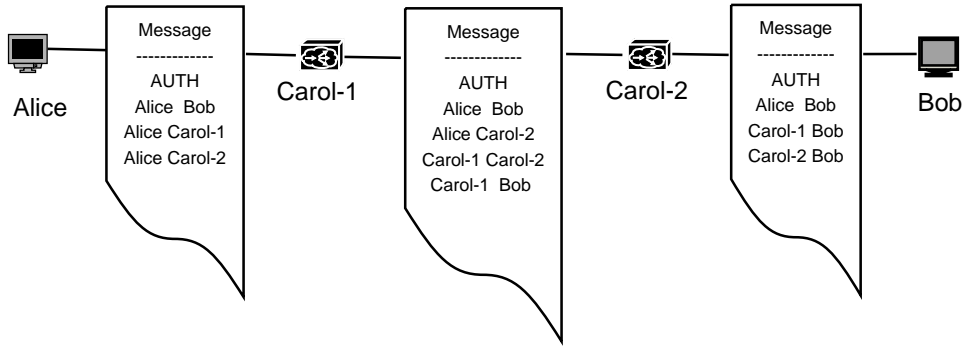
Alice

Message
------------
AUTH
Alice Bob
Alice Carol-1
Alice Carol-2

Carol-1

Message
------------
AUTH
Alice Bob
Alice Carol-2
Carol-1 Carol-2
Carol-1 Bob

Carol-2

Message
------------
AUTH
Alice Bob
Carol-1 Bob
Carol-2 Bob

Bob